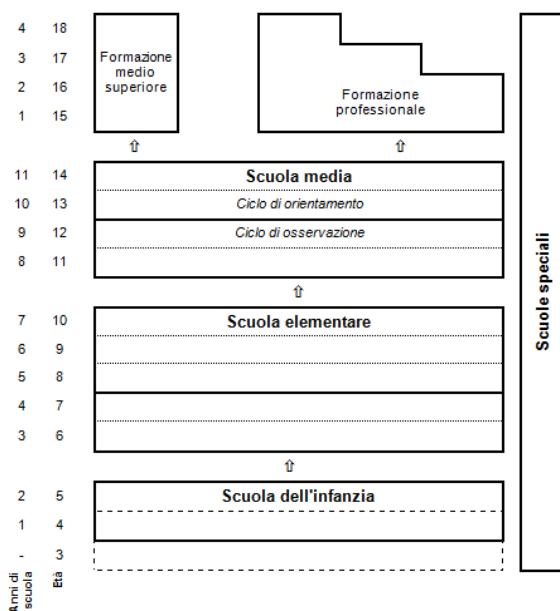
| Anni di scuola | Età |
|---|---|
| 4 | 18 |
| 3 | 17 |
| 2 | 16 |
| 1 | 15 |
| 11 | 14 |
| 10 | 13 |
| 9 | 12 |
| 8 | 11 |
| 7 | 10 |
| 6 | 9 |
| 5 | 8 |
| 4 | 7 |
| 3 | 6 |
| 2 | 5 |
| 1 | 4 |
| - | 3 |

Formazione medio superiore

Formazione professionale

⇧ ⇧

Scuola media

Ciclo di orientamento

Ciclo di osservazione

⇧

Scuola elementare

⇧

Scuola dell'infanzia

Scuole speciali